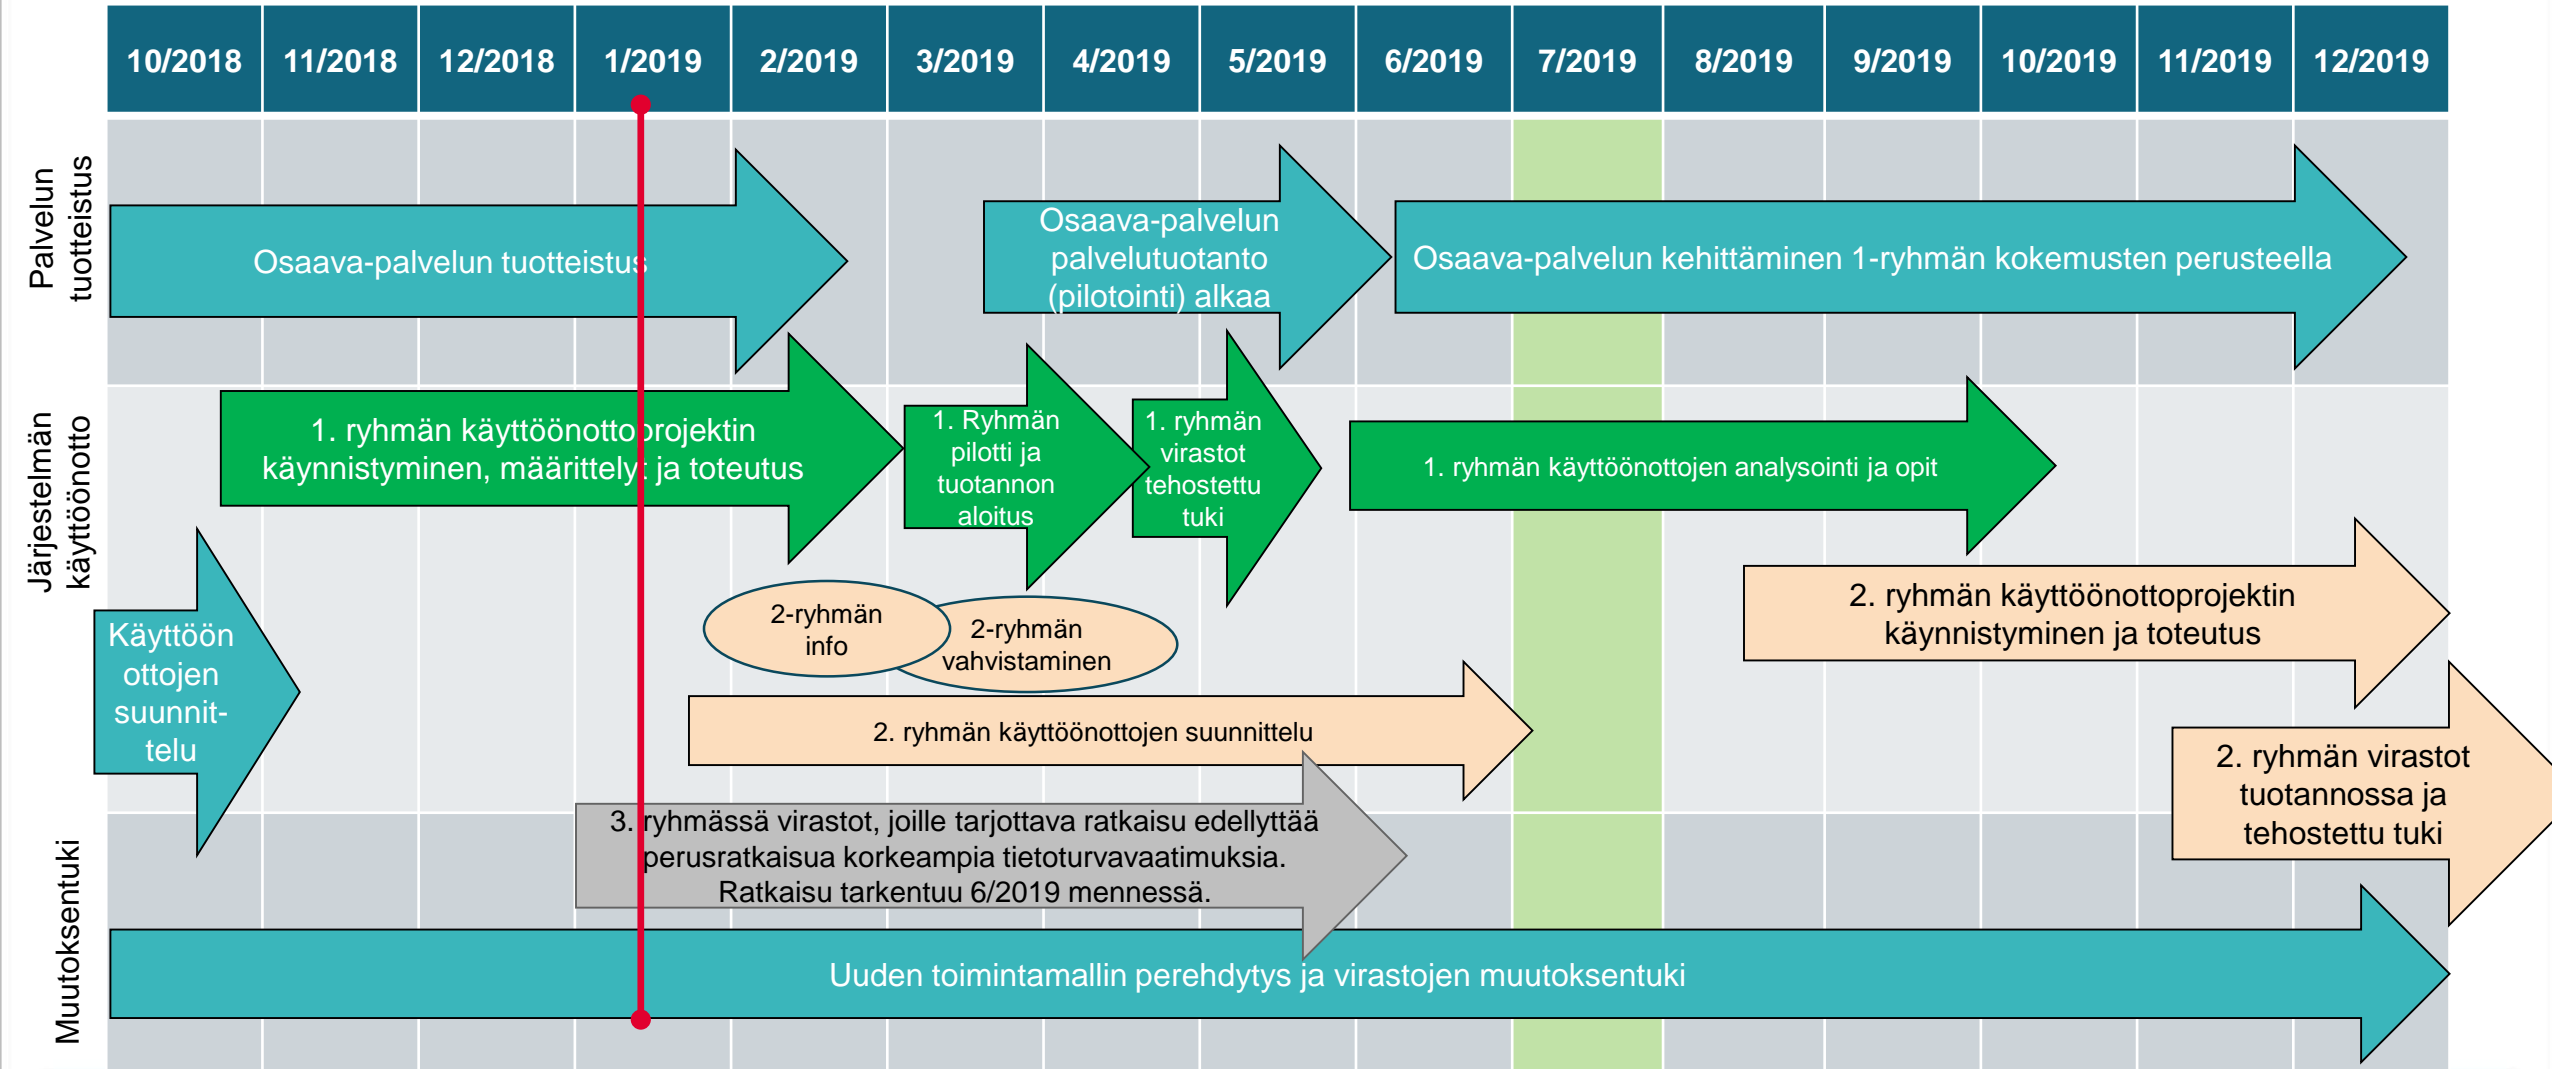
| 10/2018 | 11/2018 | 12/2018 | 1/2019 | 2/2019 | 3/2019 | 4/2019 | 5/2019 | 6/2019 | 7/2019 | 8/2019 | 9/2019 | 10/2019 | 11/2019 | 12/2019 |
|---|---|---|---|---|---|---|---|---|---|---|---|---|---|---|

Palvelun tuotteistus

Osaava-palvelun tuotteistus

Osaava-palvelun palvelutuotanto (pilotointi) alkaa

Osaava-palvelun kehittäminen 1-ryhmän kokemusten perusteella

Järjestelmän käyttöönotto

1. ryhmän käyttöönottoprojektin käynnistyminen, määrittely ja toteutus

1. Ryhmän pilotti ja tuotannon aloitus

1. ryhmän virastot tehostettu tuki

1. ryhmän käyttöönottojen analysointi ja opit

Käyttöön ottojen suunnit-telu

2-ryhmän info

2-ryhmän vahvistaminen

2. ryhmän käyttöönottoprojektin käynnistyminen ja toteutus

2. ryhmän käyttöönottojen suunnittelu

2. ryhmän virastot tuotannossa ja tehostettu tuki

3. ryhmässä virastot, joille tarjottava ratkaisu edellyttää perusratkaisua korkeampia tietoturvavaatimuksia. Ratkaisu tarkentuu 6/2019 mennessä.

Muutoksentuki

Uuden toimintamallin perehdytys ja virastojen muutoksentuki